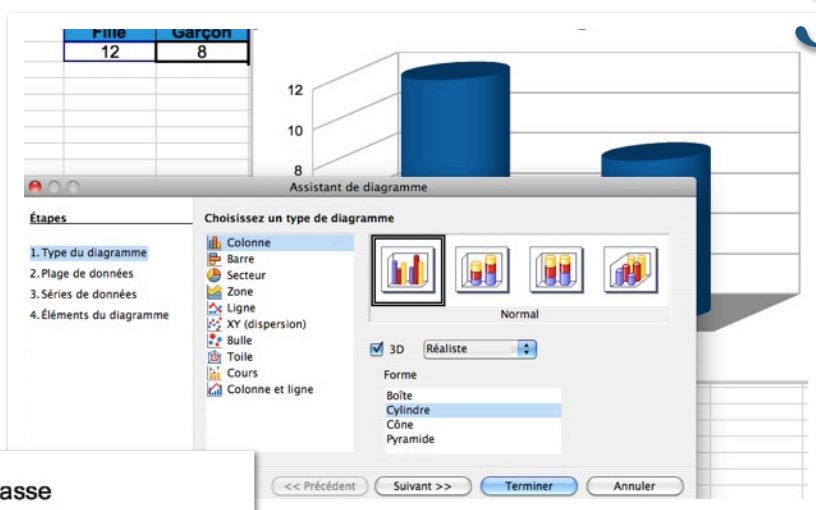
| Fille | Garçon |
|---|---|
| 12 | 8 |

12
10
8

Assistant de diagramme

Étapes

1. Type du diagramme
2. Plage de données
3. Séries de données
4. Éléments du diagramme

Choisissez un type de diagramme

Colonne
Barre
Secteur
Zone
Ligne
XY (dispersion)
Bulle
Toile
Cours
Colonne et ligne

Normal

3D Réaliste

Forme
Boîte
Cylindre
Cône
Pyramide

<< Précédent
Suivant >>
Terminer
Annuler

asse